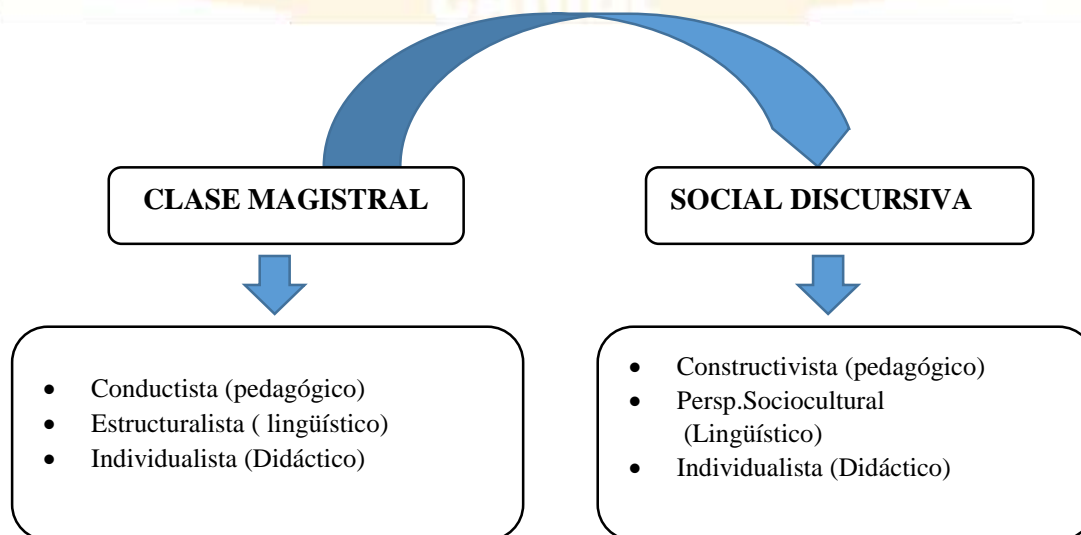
CLASE MAGISTRAL

SOCIAL DISCURSIVA

- Conductista (pedagógico)
- Estructuralista ( lingüístico)
- Individualista (Didáctico)

- Constructivista (pedagógico)
- Persp.Sociocultural (Lingüístico)
- Individualista (Didáctico)